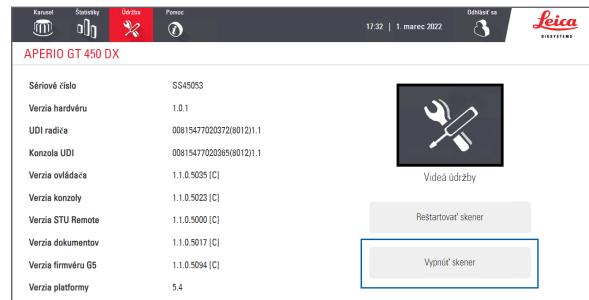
Karusel
Štatistiky
Údržba
Pomoc
17:32 | 1. marec 2022
Odhlásiť sa
Leica
BIOSYSTEMS

APERIO GT 450 DX

| | |
|---|---|
| Sériové číslo | SS45053 |
| Verzia hardvéru | 1.0.1 |
| UDI radiča | 00815477020372(8012)1.1 |
| Konzola UDI | 00815477020365(8012)1.1 |
| Verzia ovládača | 1.1.0.5035 [C] |
| Verzia konzoly | 1.1.0.5023 [C] |
| Verzia STU Remote | 1.1.0.5000 [C] |
| Verzia dokumentov | 1.1.0.5017 [C] |
| Verzia firmvéru G5 | 1.1.0.5094 [C] |
| Verzia platformy | 5.4 |

Videá údržby

Reštartovať skener

Vypnúť skener